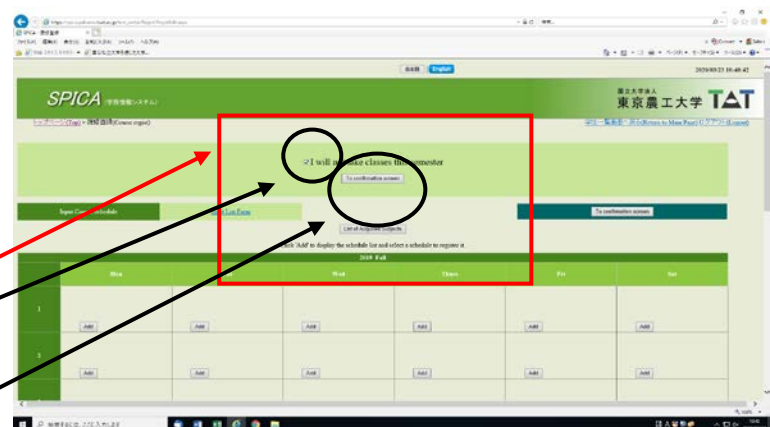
日本語 English

2019/09/25 10:40:42

SPICA (学務情報システム)

国立大学法人
東京農工大学 TAT

トップページ(Top) > 履修登録(Course regist)

I will not take classes this semester

To confirmation screen

Input Course schedule

List Form

To confirmation screen

List all Acquired Subjects

Click 'Add' to display the schedule list and select a schedule to register it.

2019 Fall

| | Mon | Tue | Wed | Thurs | Fri | Sat |
|---|---|---|---|---|---|---|
| 1 | Add | Add | Add | Add | Add | Add |
| 2 | Add | Add | Add | Add | Add | Add |